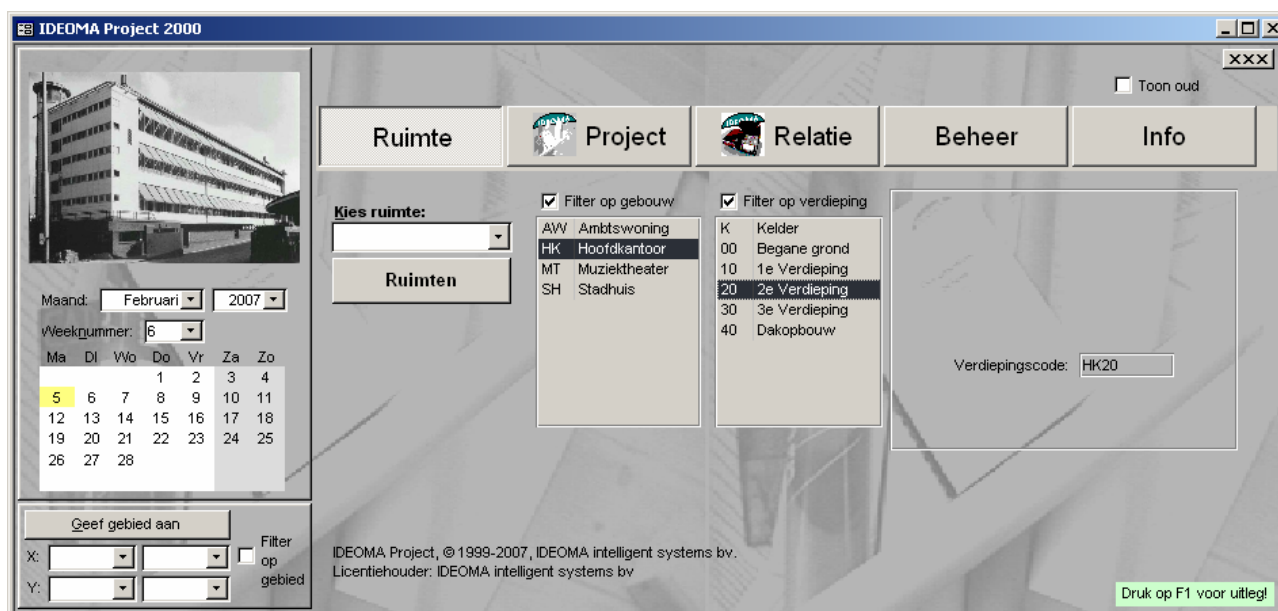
IDEOMA Project 2000

XXX

Toon oud

Ruimte
Project
Relatie
Beheer
Info

Maand: Februari 2007
Weeknummer: 6

| Ma | Di | Wo | Do | Vr | Za | Zo |
|---|---|---|---|---|---|---|
| | | | 1 | 2 | 3 | 4 |
| 5 | 6 | 7 | 8 | 9 | 10 | 11 |
| 12 | 13 | 14 | 15 | 16 | 17 | 18 |
| 19 | 20 | 21 | 22 | 23 | 24 | 25 |
| 26 | 27 | 28 | | | | |

Kies ruimte:

Ruimten

Filter op gebouw

| AW | Ambtswoning |
|---|---|
| HK | Hoofdkantoor |
| MT | Muziektheater |
| SH | Stadhuis |

Filter op verdieping

| K | Kelder |
|---|---|
| 00 | Begane grond |
| 10 | 1e Verdieping |
| 20 | 2e Verdieping |
| 30 | 3e Verdieping |
| 40 | Dakopbouw |

Verdiepingscode: HK20

Geef gebied aan
X:
Y:
Filter op gebied

IDEOMA Project, © 1999-2007, IDEOMA intelligent systems bv.
Licentiehouder: IDEOMA intelligent systems bv

Druk op F1 voor uitleg!